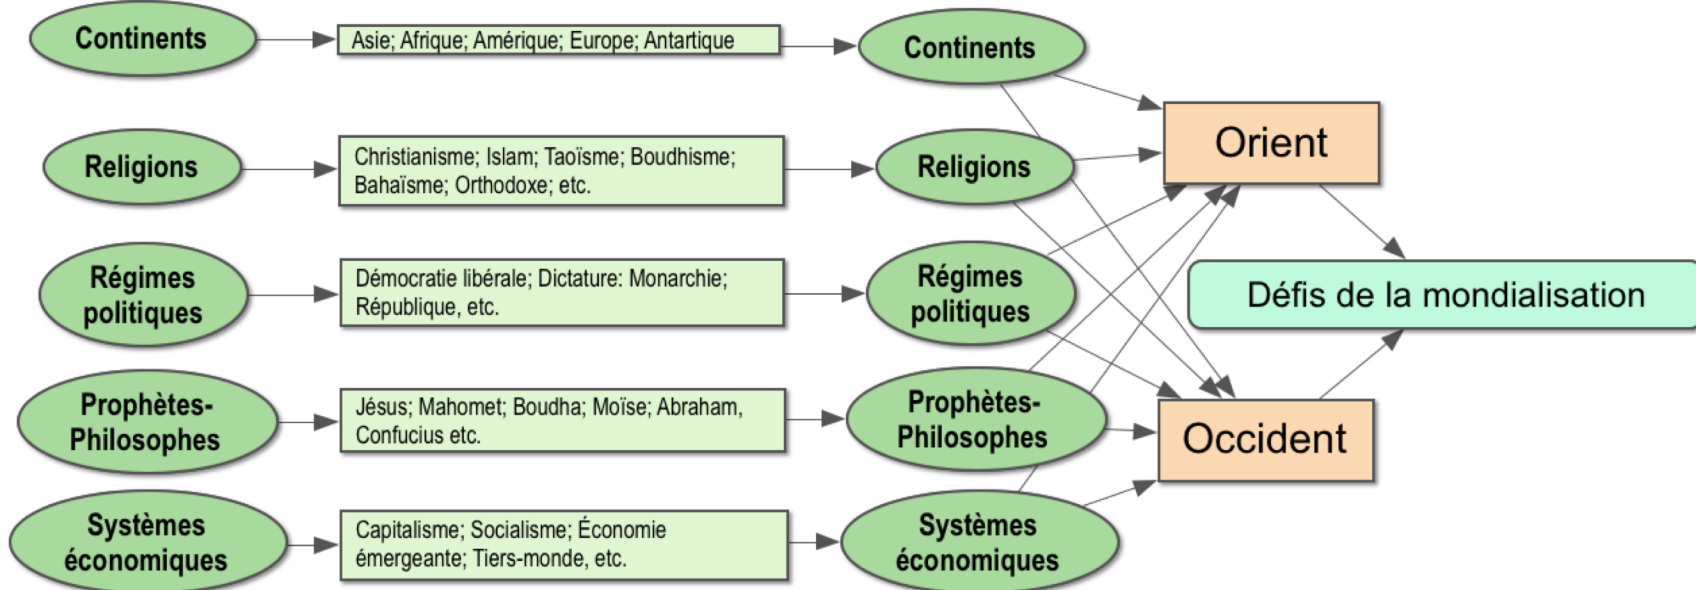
Continents

Asie; Afrique; Amérique; Europe; Antartique

Continents

Religions

Christianisme; Islam; Taoïsme; Boudhisme; Bahaïsme; Orthodoxe; etc.

Religions

Régimes politiques

Démocratie libérale; Dictature: Monarchie; République, etc.

Régimes politiques

Prophètes-Philosophes

Jésus; Mahomet; Boudha; Moïse; Abraham, Confucius etc.

Prophètes-Philosophes

Systèmes économiques

Capitalisme; Socialisme; Économie émergeante; Tiers-monde, etc.

Systèmes économiques

Orient

Défis de la mondialisation

Occident